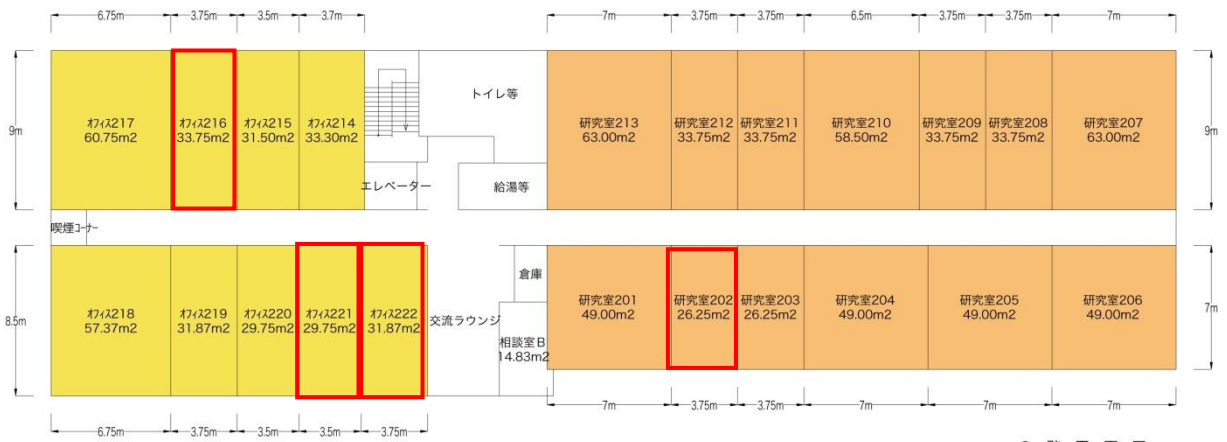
6.75m 3.75m 3.5m 3.7m

7m 3.75m 3.75m 6.5m 3.75m 3.75m 7m

9m

オフィス217
60.75m2

オフィス216
33.75m2

オフィス215
31.50m2

オフィス214
33.30m2

トイレ等

エレベーター

給湯等

研究室213
63.00m2

研究室212
33.75m2

研究室211
33.75m2

研究室210
58.50m2

研究室209
33.75m2

研究室208
33.75m2

研究室207
63.00m2

9m

喫煙コーナー

8.5m

オフィス218
57.37m2

オフィス219
31.87m2

オフィス220
29.75m2

オフィス221
29.75m2

オフィス222
31.87m2

交流ラウンジ

倉庫

相談室B
14.83m2

研究室201
49.00m2

研究室202
26.25m2

研究室203
26.25m2

研究室204
49.00m2

研究室205
49.00m2

研究室206
49.00m2

7m

7m 3.75m 3.75m 7m 7m 7m

6.75m 3.75m 3.5m 3.5m 3.75m